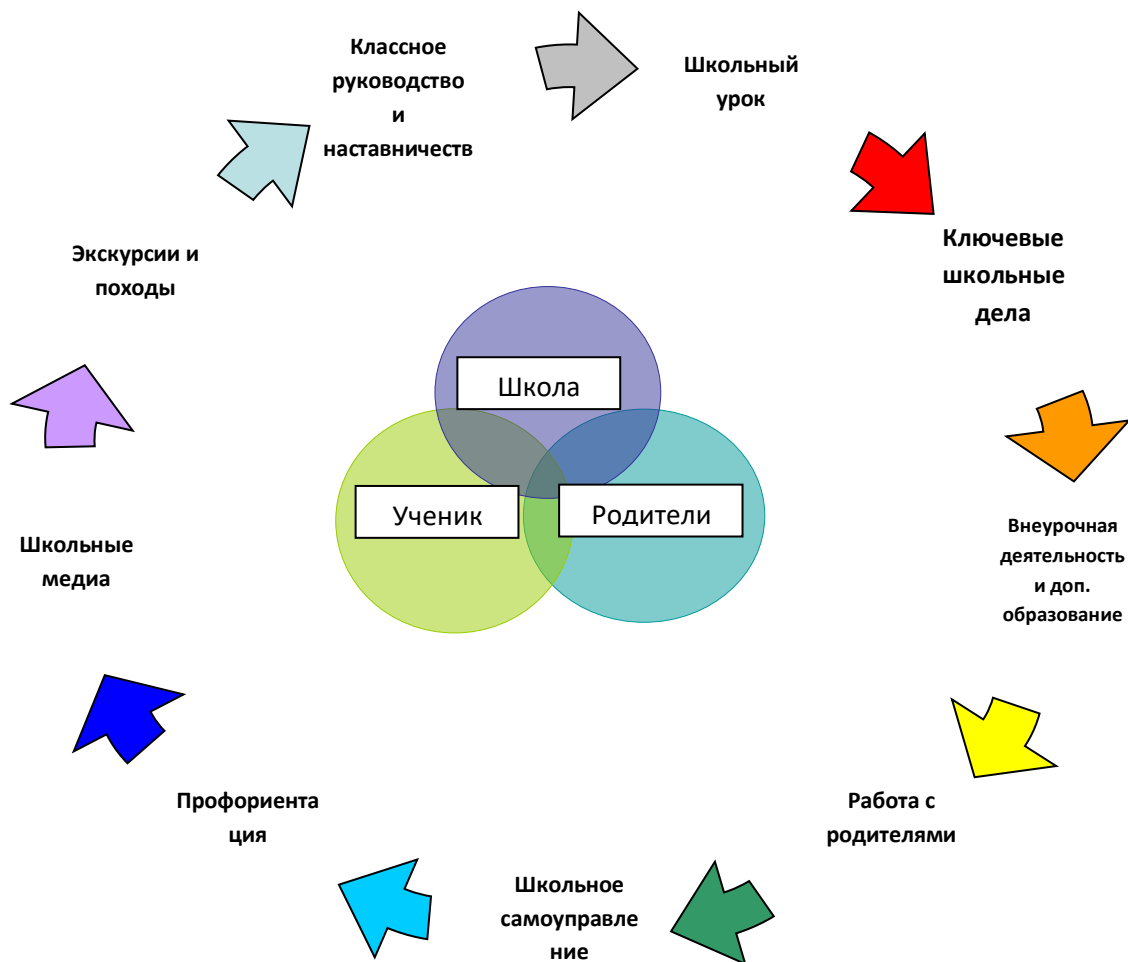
Классное руководство и наставничеств

Школьный урок

Ключевые школьные дела

Внеурочная деятельность и доп. образование

Работа с родителями

Школьное самоуправле ние

Профориента ция

Школьные медиа

Экскурсии и походы

Школа

Ученик

Родители